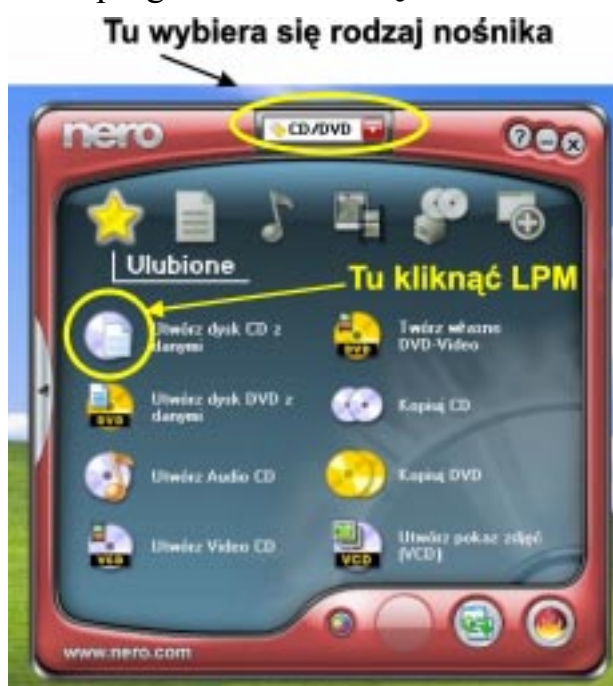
Tu wybiera się rodzaj nośnika

nero

CD/DVD

Ulubione

Tu kliknąć LPM

Utwórz dysk CD z danymi

Twórz własne DVD-Video

Utwórz dysk DVD z danymi

Kopiuj CD

Utwórz Audio CD

Kopiuj DVD

Utwórz Video CD

Utwórz pokaz zdjęć (VCD)

DVD

DVD

VCD

VCD

www.nero.com